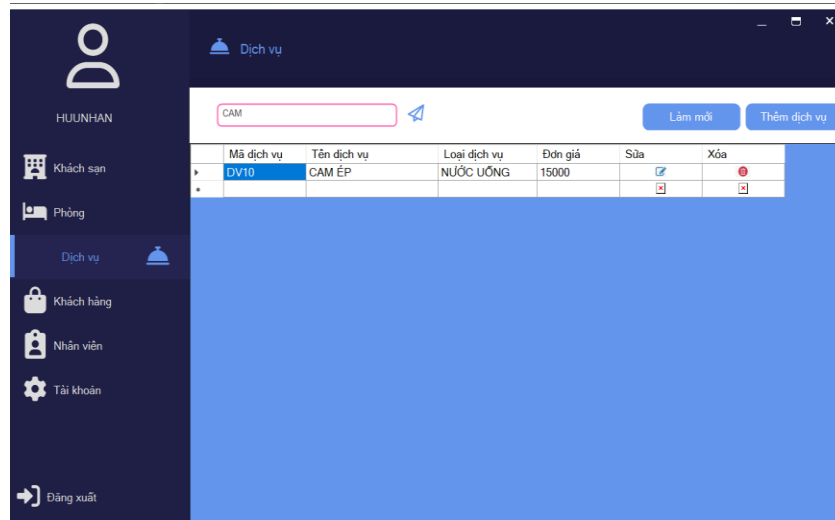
HUUNHAN

Khách sạn

Phòng

Dịch vụ

Khách hàng

Nhân viên

Tài khoản

Đăng xuất

Dịch vụ

CAM

Làm mới

Thêm dịch vụ

| Mã dịch vụ | Tên dịch vụ | Loại dịch vụ | Đơn giá | Sửa | Xóa |
|---|---|---|---|---|---|
| DV10 | CAM ÉP | NƯỚC UỐNG | 15000 | | |
| | | | | | |